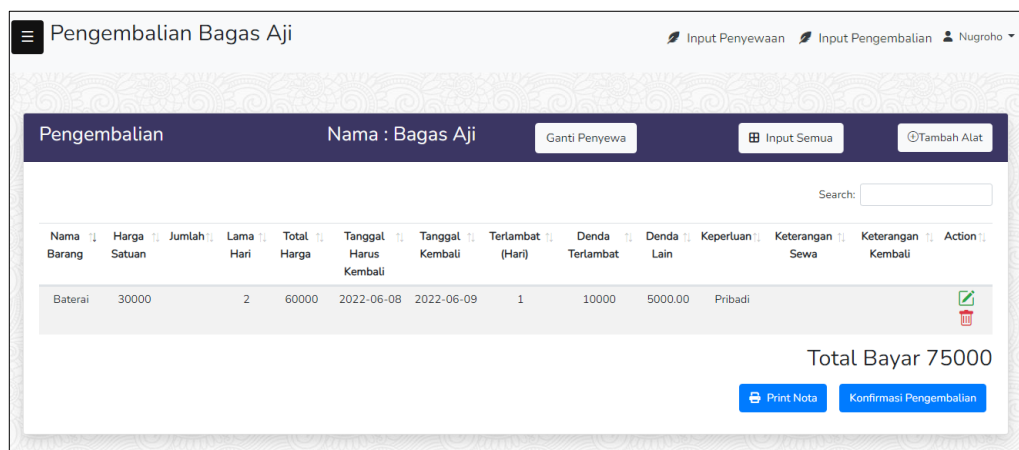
☰ Pengembalian Bagas Aji

Input Penyewaan Input Pengembalian Nugroho

Pengembalian Nama : Bagas Aji Ganti Penyewa Input Semua Tambah Alat

Search:

| Nama Barang | Harga Satuan | Jumlah | Lama Hari | Total Harga | Tanggal Harus Kembali | Tanggal Kembali | Terlambat (Hari) | Denda Terlambat | Denda Lain | Keperluan | Keterangan Sewa | Keterangan Kembali | Action |
|---|---|---|---|---|---|---|---|---|---|---|---|---|---|
| Baterai | 30000 | | 2 | 60000 | 2022-06-08 | 2022-06-09 | 1 | 10000 | 5000.00 | Pribadi | | | |

Total Bayar 75000

Print Nota Konfirmasi Pengembalian